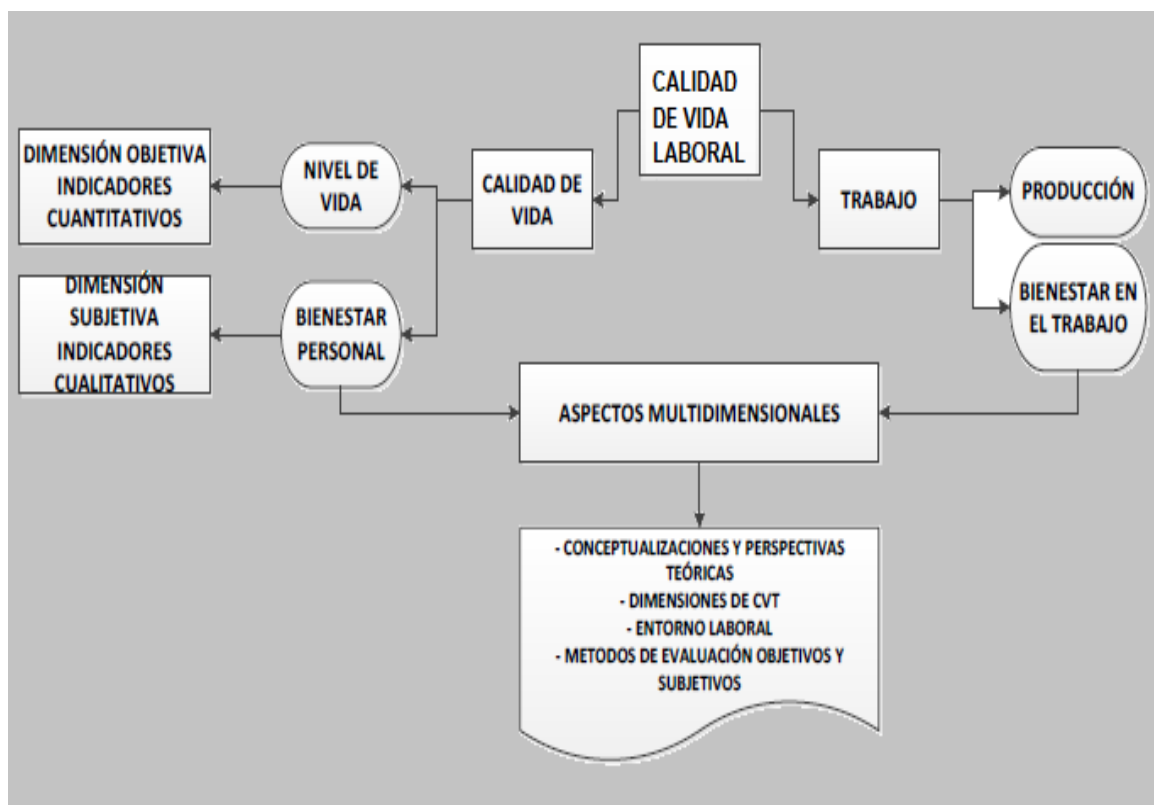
CALIDAD DE VIDA LABORAL

CALIDAD DE VIDA

TRABAJO

NIVEL DE VIDA

DIMENSIÓN OBJETIVA INDICADORES CUANTITATIVOS

BIENESTAR PERSONAL

DIMENSIÓN SUBJETIVA INDICADORES CUALITATIVOS

PRODUCCIÓN

BIENESTAR EN EL TRABAJO

ASPECTOS MULTIDIMENSIONALES

- CONCEPTUALIZACIONES Y PERSPECTIVAS TEÓRICAS
- DIMENSIONES DE CVT
- ENTORNO LABORAL
- METODOS DE EVALUACIÓN OBJETIVOS Y SUBJETIVOS